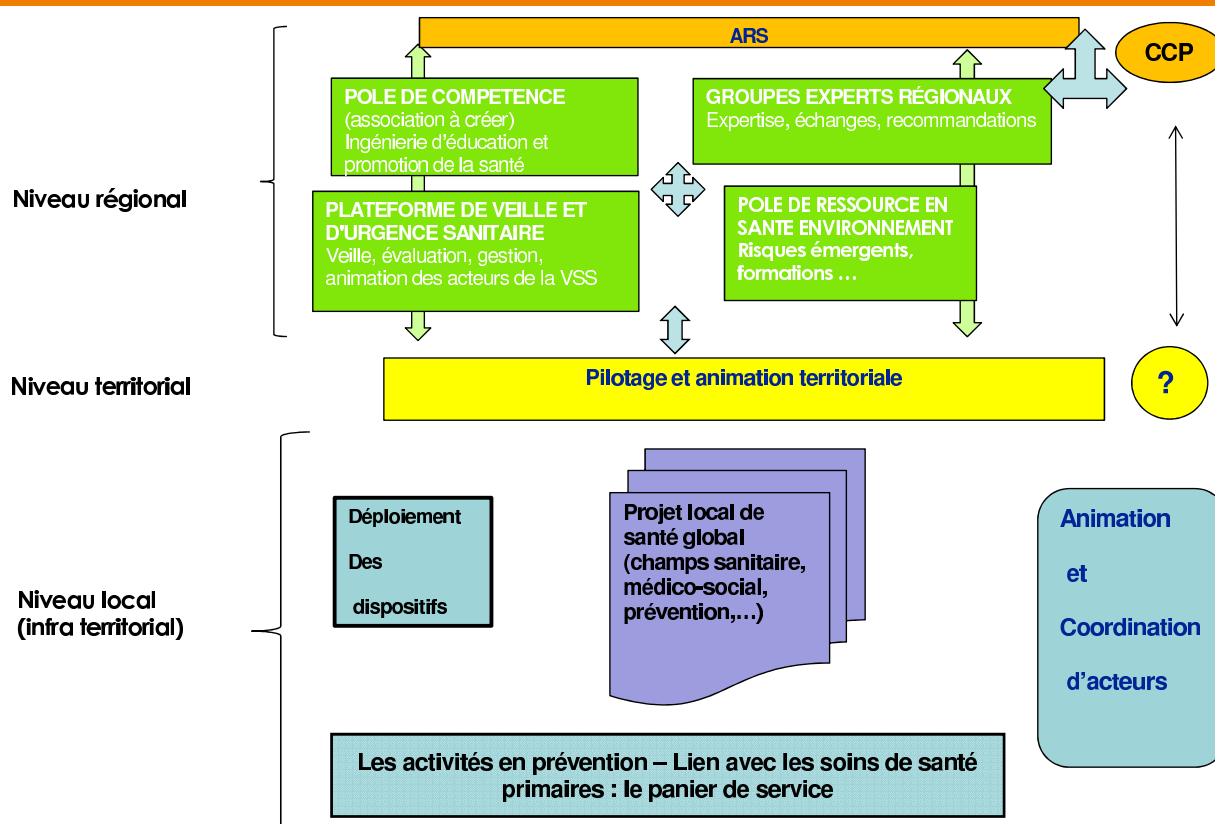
ARS

CCP

Niveau régional

POLE DE COMPETENCE
(association à créer)
Ingénierie d'éducation et promotion de la santé

GROUPES EXPERTS RÉGIONAUX
Expertise, échanges, recommandations

PLATEFORME DE VEILLE ET D'URGENCE SANITAIRE
Veille, évaluation, gestion, animation des acteurs de la VSS

POLE DE RESSOURCE EN SANTE ENVIRONNEMENT
Risques émergents, formations …

Niveau territorial

Pilotage et animation territoriale

?

Niveau local
(infra territorial)

Déploiement

Des

dispositifs

Projet local de santé global (champs sanitaire, médico-social, prévention,…)

Animation

et

Coordination

d'acteurs

Les activités en prévention – Lien avec les soins de santé primaires : le panier de service